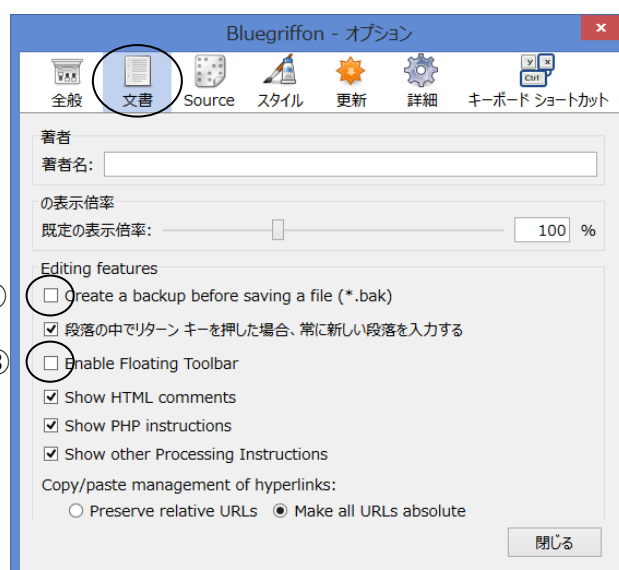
Bluegriffon - オプション

全般 文書 Source スタイル 更新 詳細 キーボード ショートカット

著者

著者名:

の表示倍率

既定の表示倍率: 100 %

Editing features

Create a backup before saving a file (*.bak)

段落の中でリターン キーを押した場合、常に新しい段落を入力する

Enable Floating Toolbar

Show HTML comments

Show PHP instructions

Show other Processing Instructions

Copy/paste management of hyperlinks:

Preserve relative URLs Make all URLs absolute

閉じる